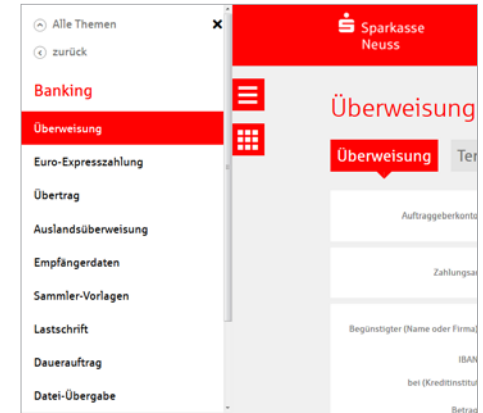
Alle Themen
zurück
Banking
Überweisung
Euro-Expresszahlung
Übertrag
Auslandsüberweisung
Empfängerdaten
Sammler-Vorlagen
Lastschrift
Dauerauftrag
Datei-Übergabe

Sparkasse Neuss

Überweisung

Überweisung Ter

Auftraggeberkont

Zahlungsa

Begünstigter (Name oder Firma)

IBAN

bei (Kreditinstitut

Betrag